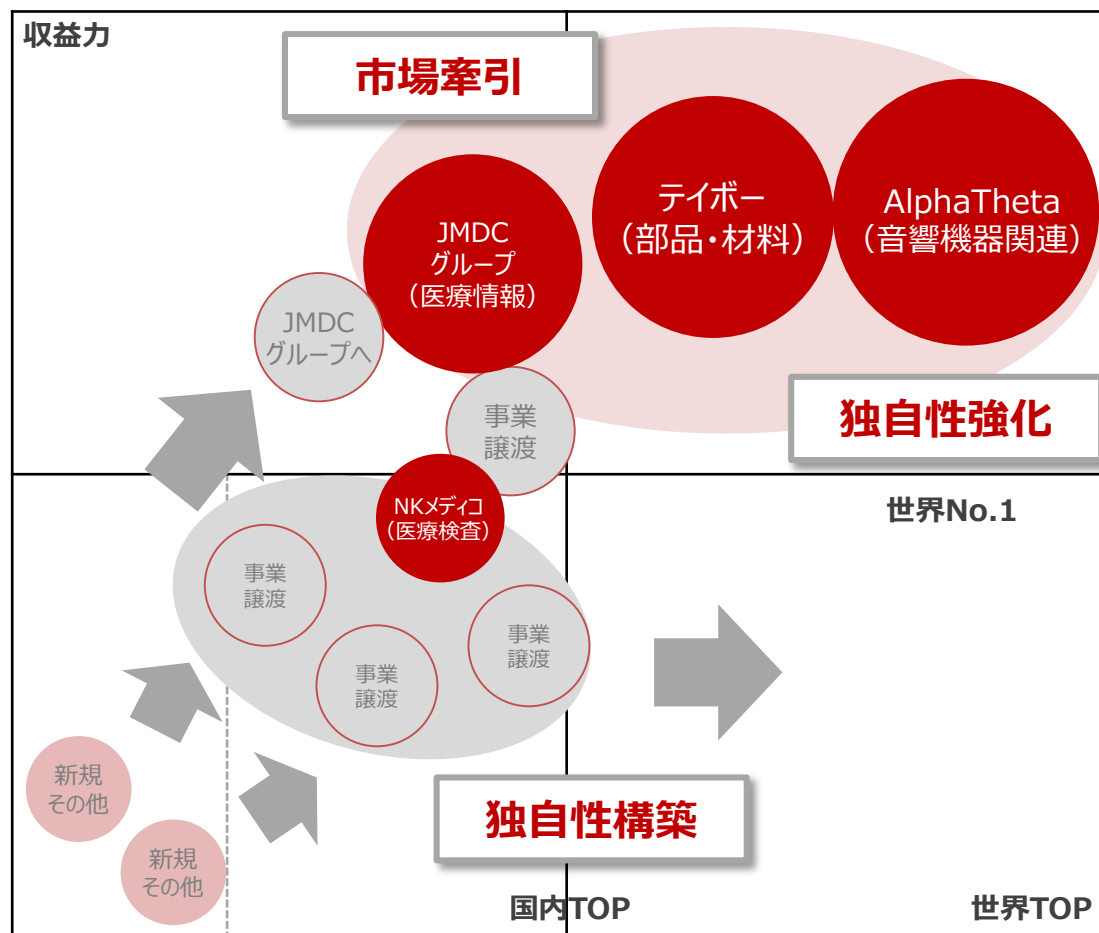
収益力

市場牽引

テイボー
（部品・材料）

AlphaTheta
（音響機器関連）

JMDC
グループ
（医療情報）

JMDC
グループへ

事業
譲渡

独自性強化

NKメディコ
（医療検査）

世界No.1

事業
譲渡

事業
譲渡

事業
譲渡

新規
その他

新規
その他

独自性構築

国内TOP

世界TOP